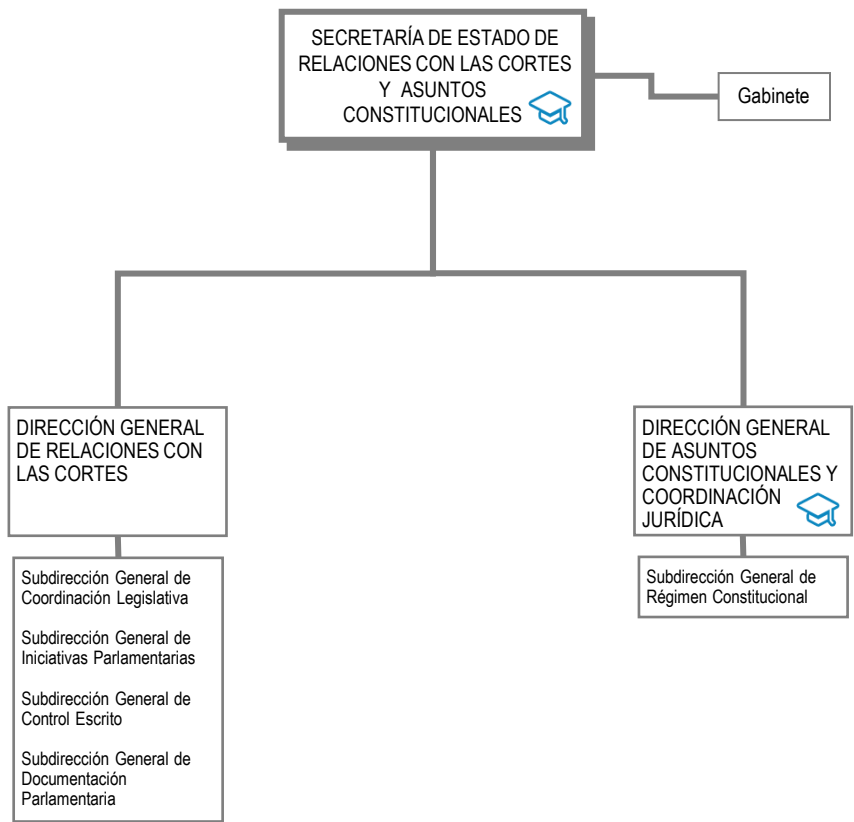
SECRETARÍA DE ESTADO DE RELACIONES CON LAS CORTES Y ASUNTOS CONSTITUCIONALES

Gabinete

DIRECCIÓN GENERAL DE RELACIONES CON LAS CORTES

Subdirección General de Coordinación Legislativa

Subdirección General de Iniciativas Parlamentarias

Subdirección General de Control Escrito

Subdirección General de Documentación Parlamentaria

DIRECCIÓN GENERAL DE ASUNTOS CONSTITUCIONALES Y COORDINACIÓN JURÍDICA

Subdirección General de Régimen Constitucional